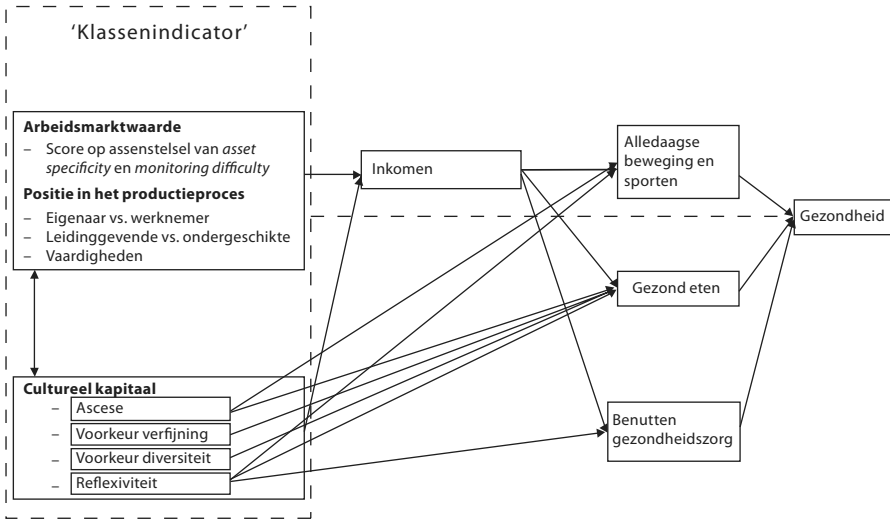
'Klassenindicator'

**Arbeidsmarktwaarde**
– Score op assenstelsel van *asset specificity* en *monitoring difficulty*

**Positie in het productieproces**
– Eigenaar vs. werknemer
– Leidinggevende vs. ondergeschikte
– Vaardigheden

**Cultureel kapitaal**
– Ascese
– Voorkeur verfijning
– Voorkeur diversiteit
– Reflexiviteit

Inkomen

Alledaagse beweging en sporten

Gezond eten

Benutten gezondheidszorg

Gezondheid